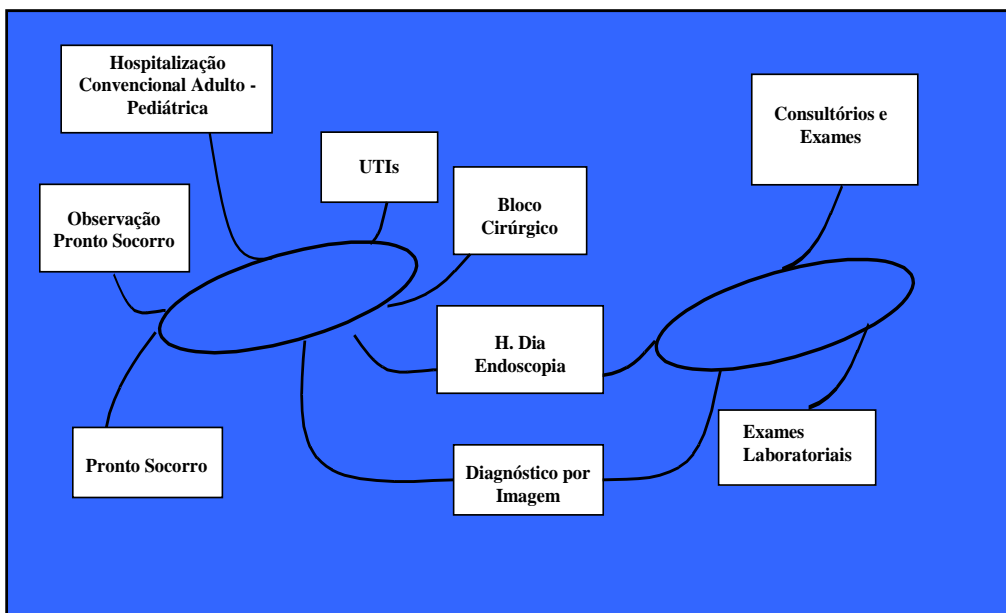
Hospitalização Convencional Adulto - Pediátrica

UTIs

Consultórios e Exames

Observação Pronto Socorro

Bloco Cirúrgico

H. Dia Endoscopia

Pronto Socorro

Diagnóstico por Imagem

Exames Laboratoriais